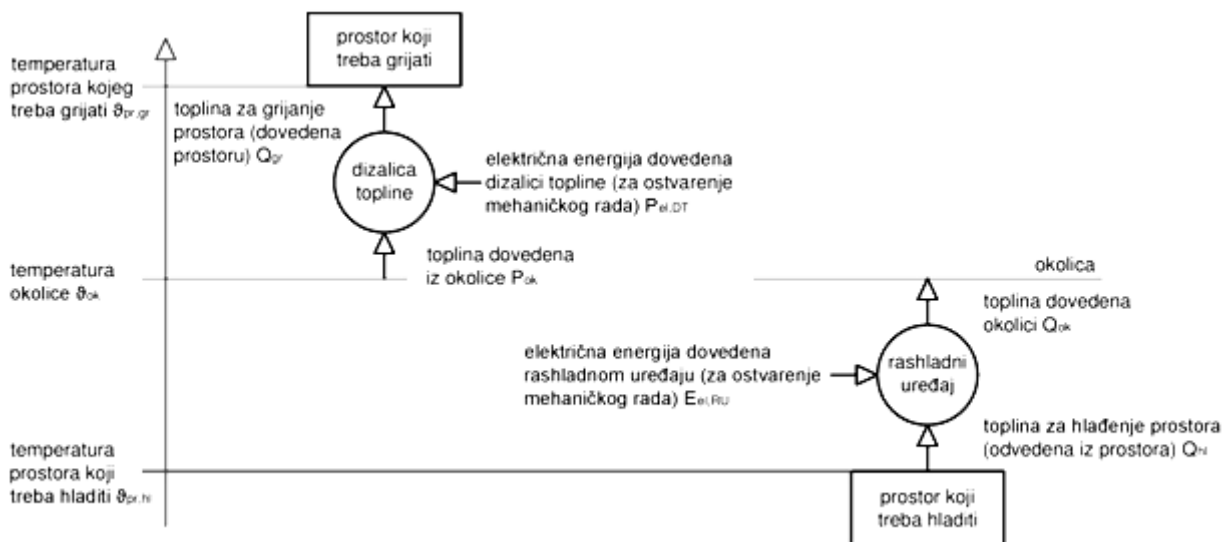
temperatura prostora kojeg treba grijati $\vartheta_{pr,gr}$

prostor koji treba grijati

toplina za grijanje prostora (dovedena prostoru) $Q_{gr}$

dizalica topline

električna energija dovedena dizalici topline (za ostvarenje mehaničkog rada) $P_{el,DT}$

toplina dovedena iz okolice $P_{ok}$

temperatura okolice $\vartheta_{ok}$

okolica

toplina dovedena okolici $Q_{ok}$

električna energija dovedena rashladnom uređaju (za ostvarenje mehaničkog rada) $E_{el,RU}$

rashladni uređaj

toplina za hlađenje prostora (odvedena iz prostora) $Q_{hl}$

temperatura prostora koji treba hladiti $\vartheta_{pr,hl}$

prostor koji treba hladiti